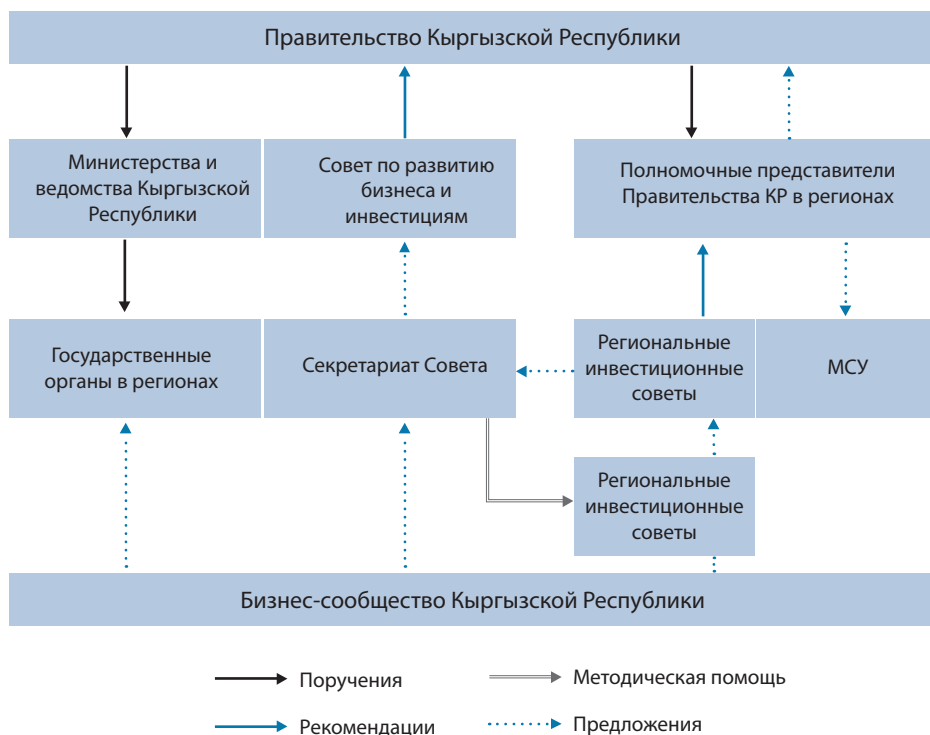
Правительство Кыргызской Республики

Министерства и ведомства Кыргызской Республики

Совет по развитию бизнеса и инвестициям

Полномочные представители Правительства КР в регионах

Государственные органы в регионах

Секретариат Совета

Региональные инвестиционные советы

МСУ

Региональные инвестиционные советы

Бизнес-сообщество Кыргызской Республики

Поручения

Методическая помощь

Рекомендации

Предложения